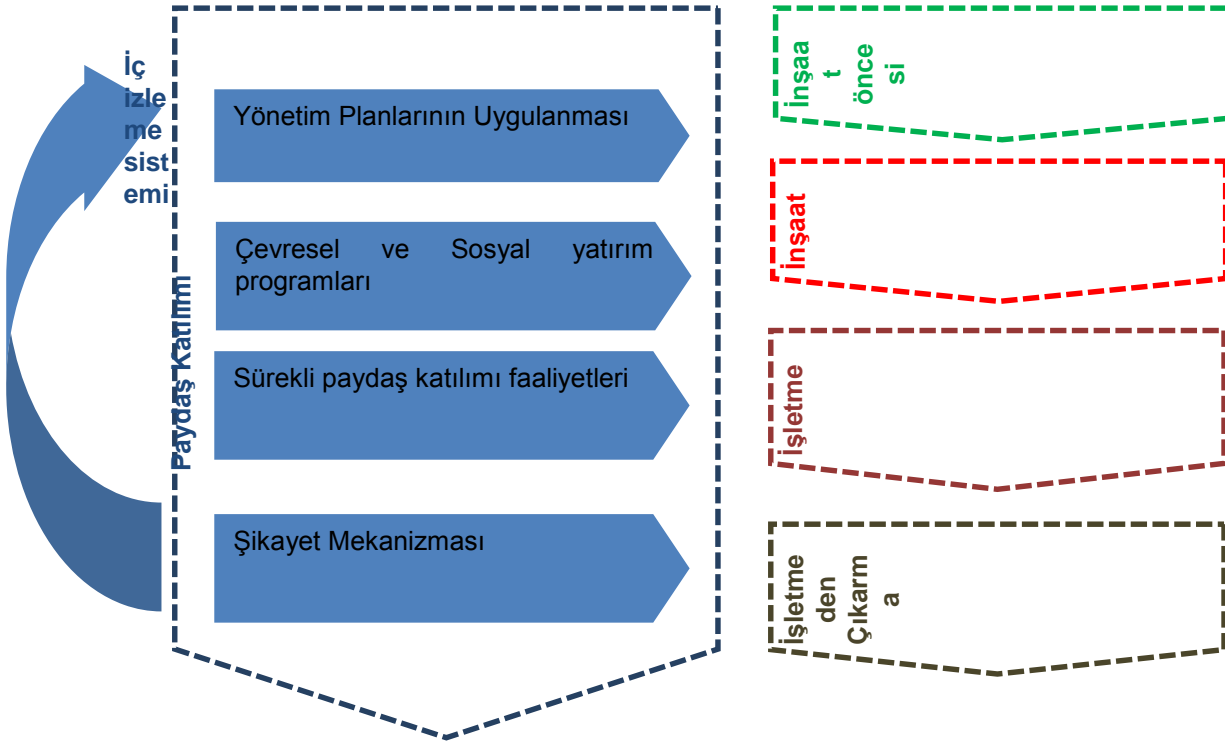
İç izleme sistemi

Paydaş Katılımı

Yönetim Planlarının Uygulanması

Çevresel ve Sosyal yatırım programları

Sürekli paydaş katılımı faaliyetleri

Şikayet Mekanizması

İnşaat öncesi

İnşaat

İşletme

İşletmeden Çıkarma